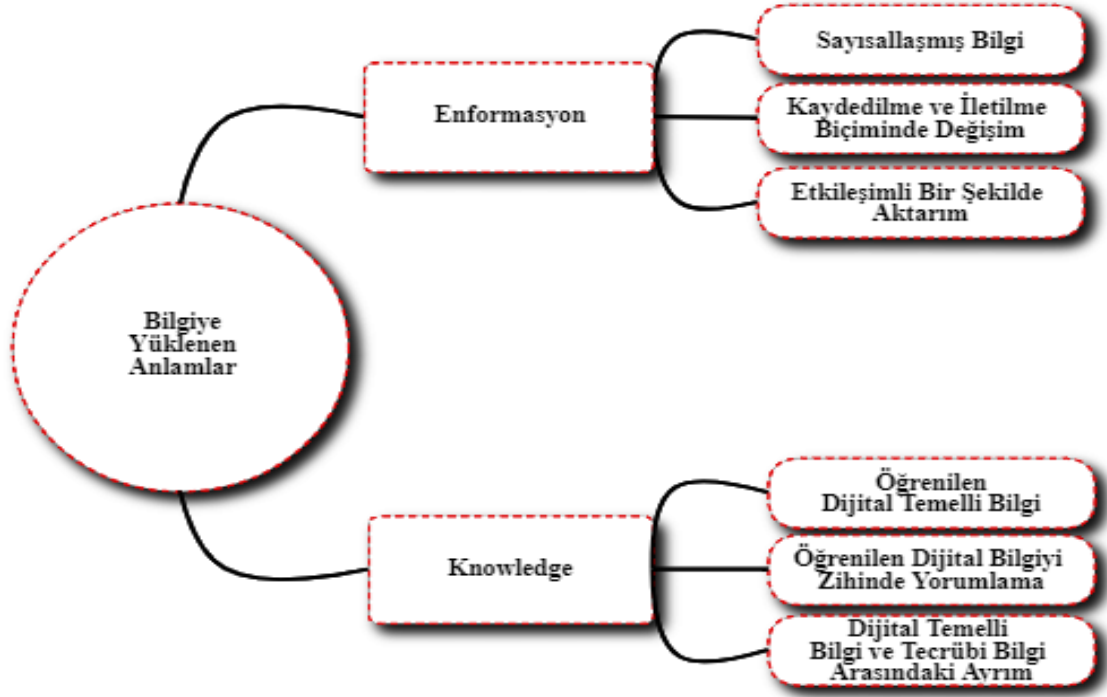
Bilgiye Yüklenen Anlamlar

Enformasyon

Sayısallaşmış Bilgi

Kaydedilme ve İletilme Biçiminde Değişim

Etkileşimli Bir Şekilde Aktarım

Knowledge

Öğrenilen Dijital Temelli Bilgi

Öğrenilen Dijital Bilgiyi Zihinde Yorumlama

Dijital Temelli Bilgi ve Tecrübi Bilgi Arasındaki Ayrım